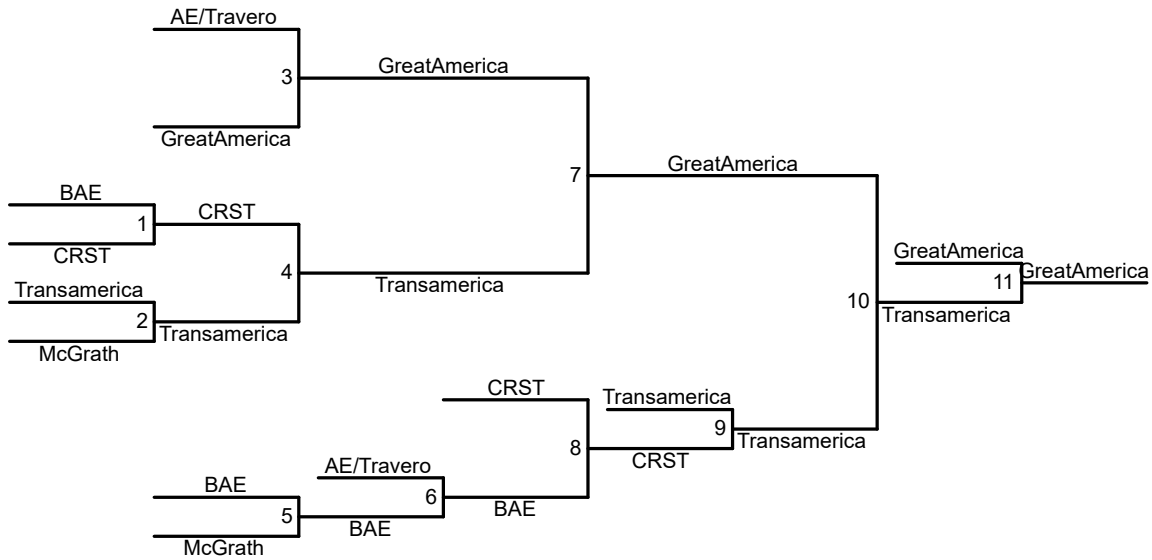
AE/Travero
3
GreatAmerica
GreatAmerica
BAE
1
CRST
CRST
4
Transamerica
Transamerica
2
Transamerica
McGrath
7
GreatAmerica
GreatAmerica
11
GreatAmerica
10
Transamerica
CRST
Transamerica
9
Transamerica
8
CRST
AE/Travero
6
BAE
BAE
5
BAE
McGrath